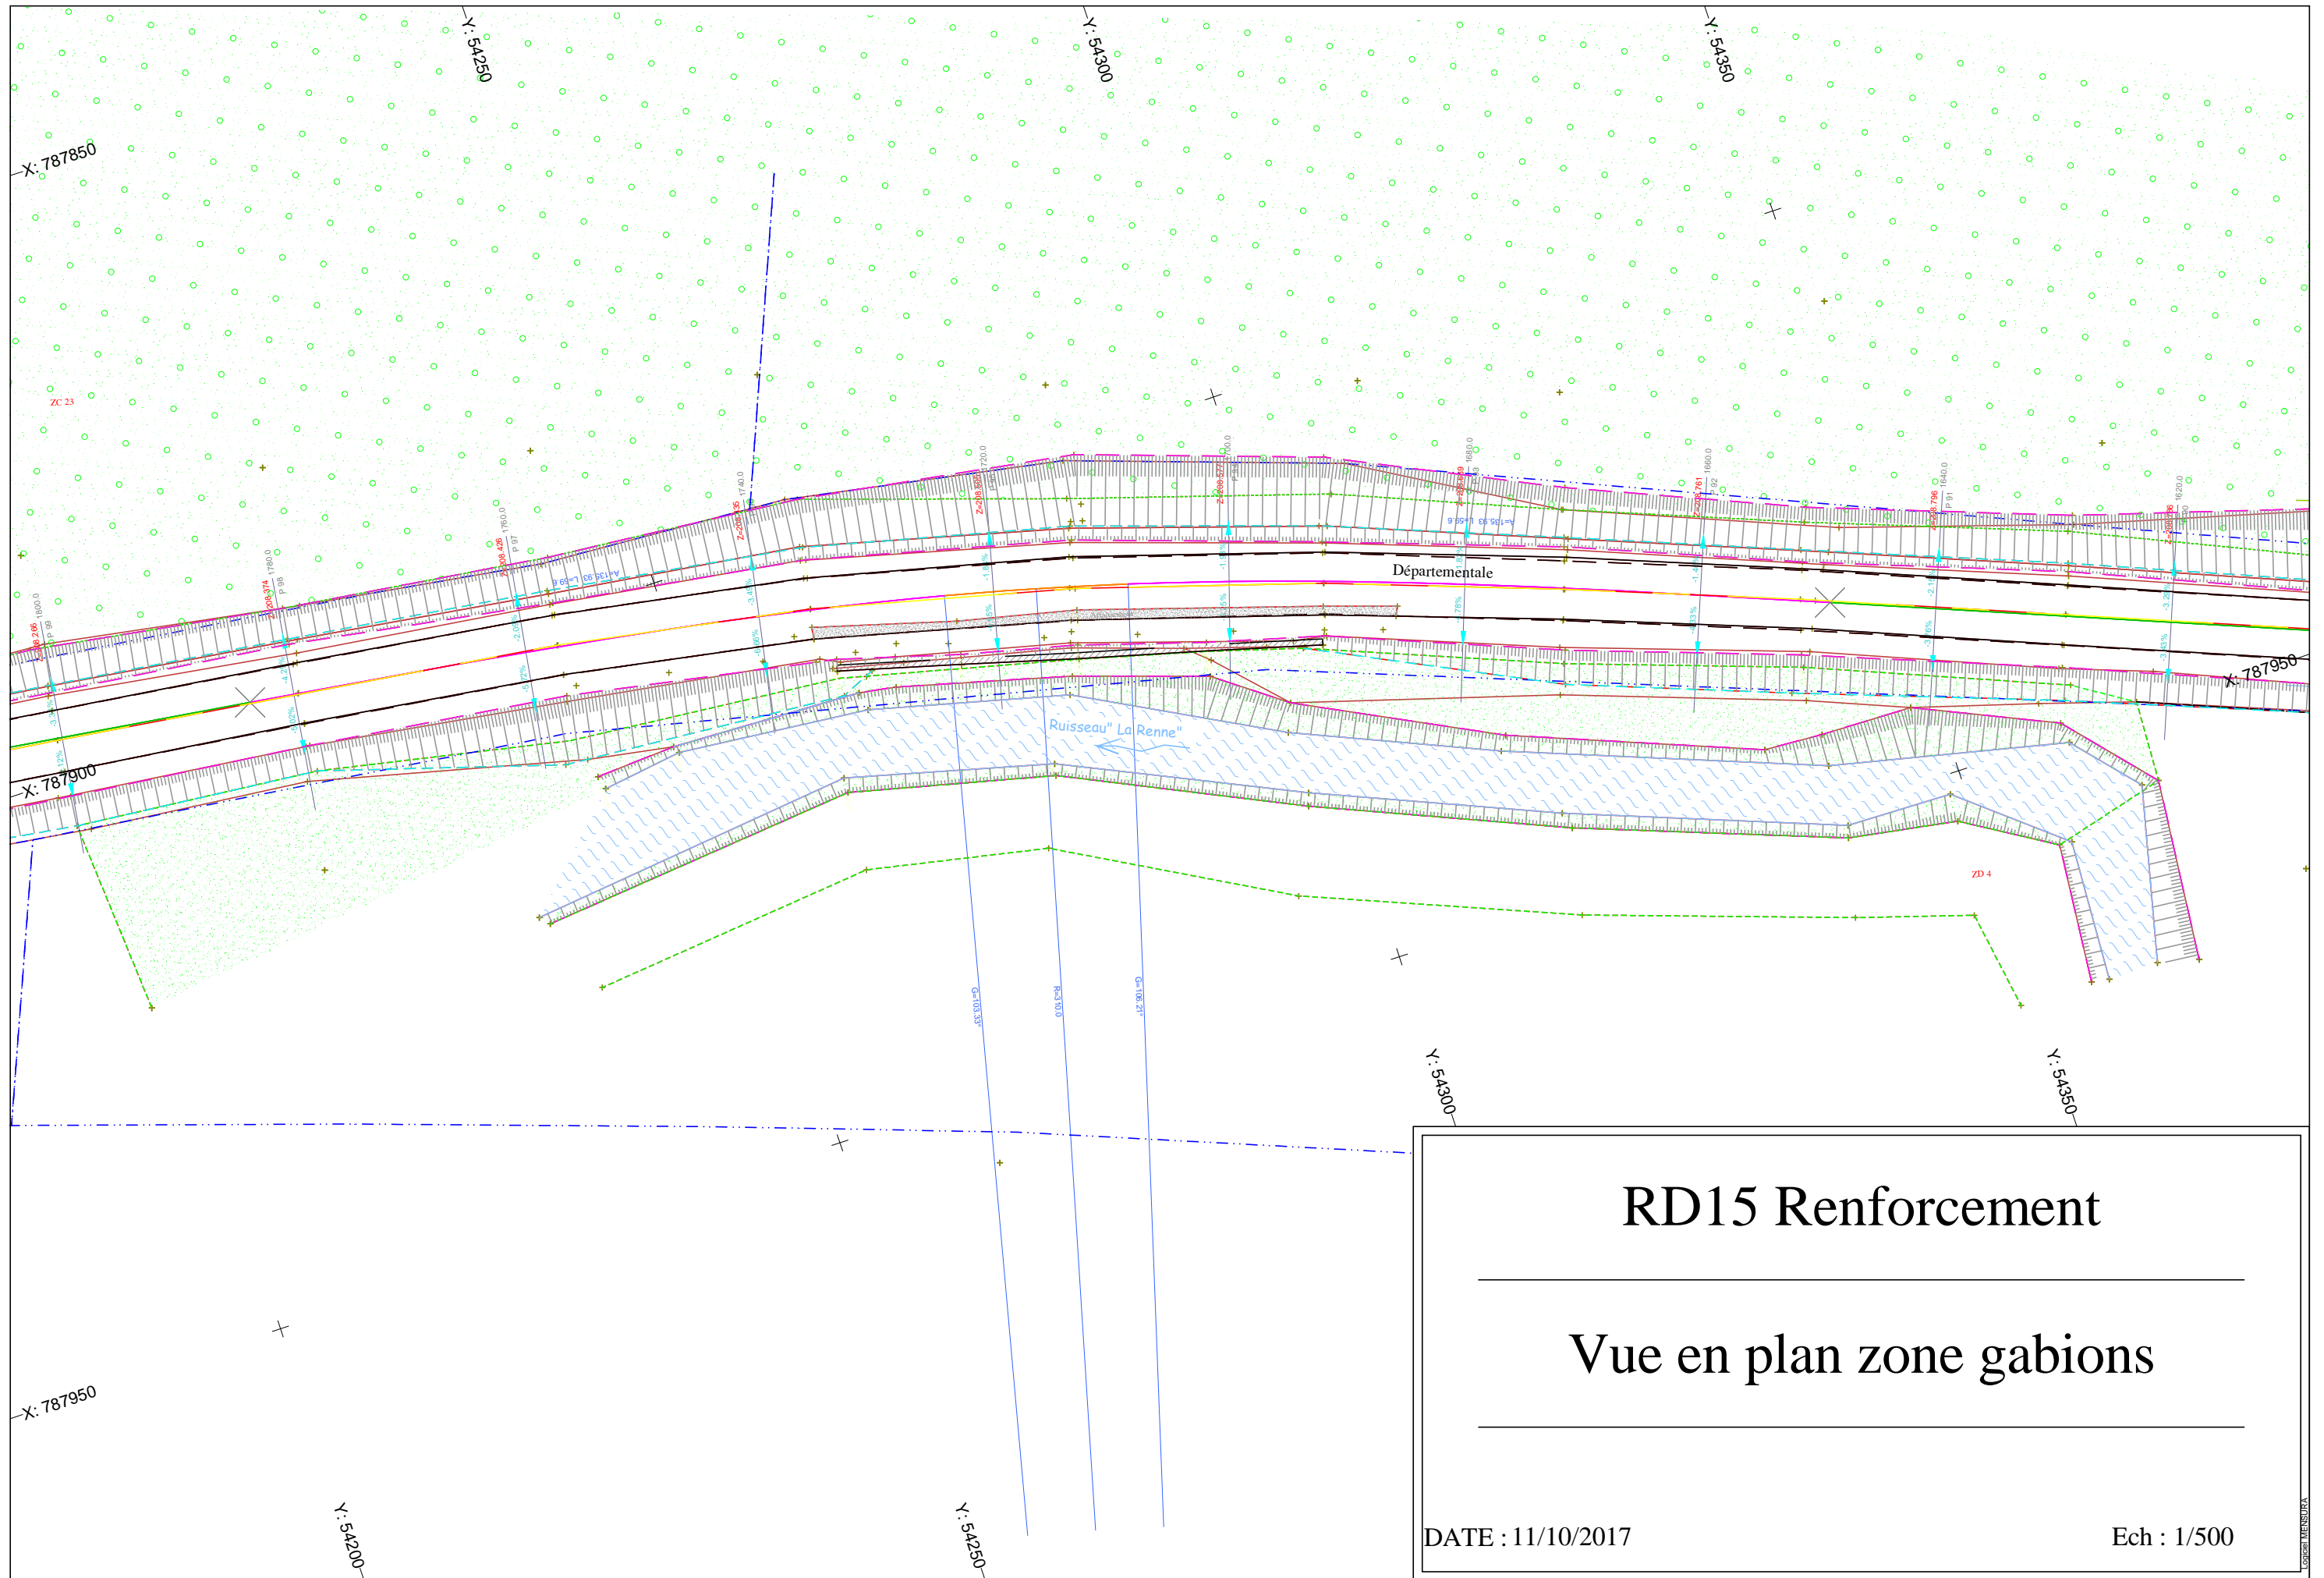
Y: 54250
Y: 54300
Y: 54350
X: 787850
ZC 23
Départementale
X: 787950
X: 787900
Ruisseau" La Renne"
ZD 4
Y: 54300
Y: 54350
X: 787950
Y: 54200
Y: 54250

RD15 Renforcement

Vue en plan zone gabions

DATE : 11/10/2017

Ech : 1/500

Logiciel MENSURA